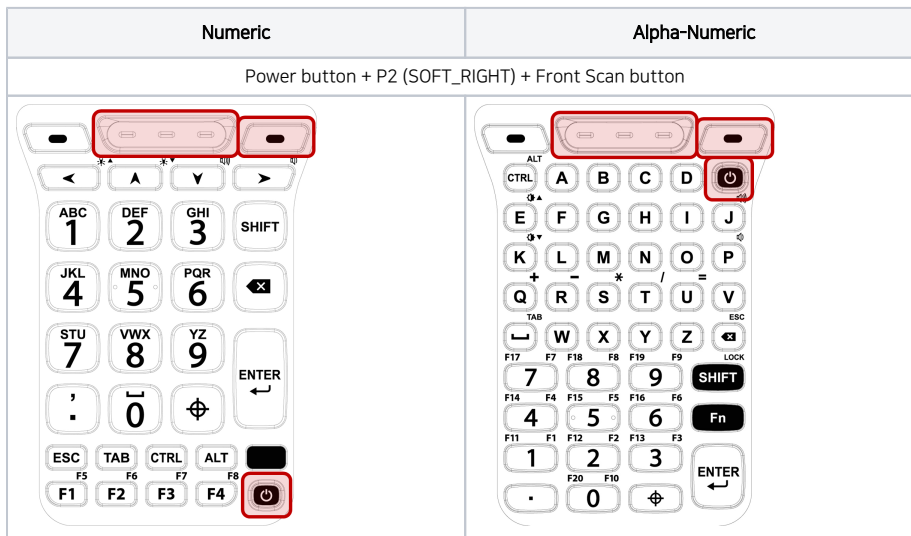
| Numeric | Alpha-Numeric |
|---|---|
| Power button + P2 (SOFT_RIGHT) + Front Scan button | |

ABC 1 DEF 2 GHI 3 SHIFT
JKL 4 MNO 5 PQR 6
STU 7 VWX 8 YZ 9 ENTER
, . 0
ESC TAB CTRL ALT
F5 F6 F7 F8
F1 F2 F3 F4

ALT
CTRL A B C D
E F G H I J
K L M N O P
+ − * / =
Q R S T U V
TAB ESC
W X Y Z
F17 F7 F18 F8 F19 F9 LOCK
7 8 9 SHIFT
F14 F4 F15 F5 F16 F6
4 5 6 Fn
F11 F1 F12 F2 F13 F3
1 2 3 ENTER
F20 F10
. 0